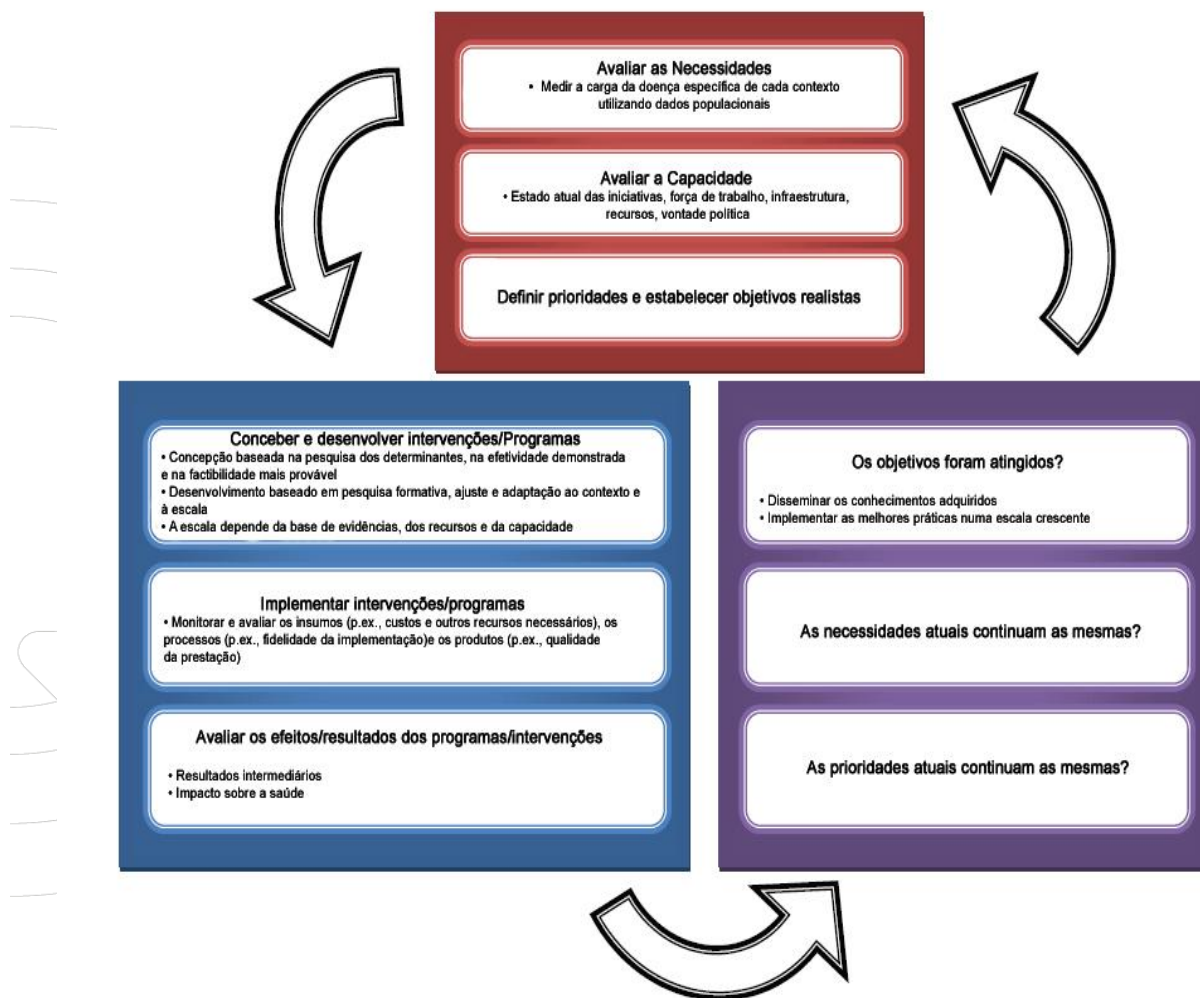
Avaliar as Necessidades
• Medir a carga da doença específica de cada contexto utilizando dados populacionais

Avaliar a Capacidade
• Estado atual das iniciativas, força de trabalho, infraestrutura, recursos, vontade política

Definir prioridades e estabelecer objetivos realistas

Conceber e desenvolver intervenções/Programas
• Concepção baseada na pesquisa dos determinantes, na efetividade demonstrada e na factibilidade mais provável
• Desenvolvimento baseado em pesquisa formativa, ajuste e adaptação ao contexto e à escala
• A escala depende da base de evidências, dos recursos e da capacidade

Implementar intervenções/programas
• Monitorar e avaliar os insumos (p.ex., custos e outros recursos necessários), os processos (p.ex., fidelidade da implementação)e os produtos (p.ex., qualidade da prestação)

Avaliar os efeitos/resultados dos programas/intervenções
• Resultados intermediários
• Impacto sobre a saúde

Os objetivos foram atingidos?
• Disseminar os conhecimentos adquiridos
• Implementar as melhores práticas numa escala crescente

As necessidades atuais continuam as mesmas?

As prioridades atuais continuam as mesmas?